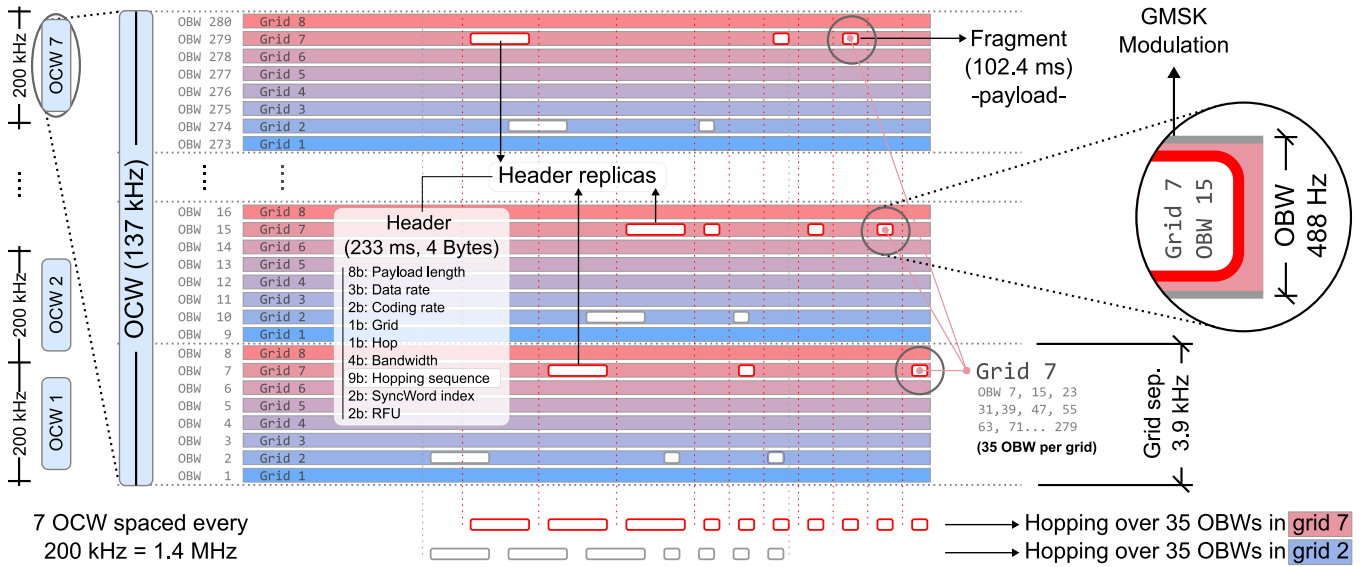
200 kHz
OCW 7
⋮
200 kHz
OCW 2
200 kHz
OCW 1
200 kHz

OCW (137 kHz)

OBW 280 Grid 8
OBW 279 Grid 7
OBW 278 Grid 6
OBW 277 Grid 5
OBW 276 Grid 4
OBW 275 Grid 3
OBW 274 Grid 2
OBW 273 Grid 1

OBW 16 Grid 8
OBW 15 Grid 7
OBW 14 Grid 6
OBW 13 Grid 5
OBW 12 Grid 4
OBW 11 Grid 3
OBW 10 Grid 2
OBW 9 Grid 1
OBW 8 Grid 8
OBW 7 Grid 7
OBW 6 Grid 6
OBW 5 Grid 5
OBW 4 Grid 4
OBW 3 Grid 3
OBW 2 Grid 2
OBW 1 Grid 1

Fragment (102.4 ms) -payload-

Header replicas

Header (233 ms, 4 Bytes)
8b: Payload length
3b: Data rate
2b: Coding rate
1b: Grid
1b: Hop
4b: Bandwidth
9b: Hopping sequence
2b: SyncWord index
2b: RFU

GMSK Modulation

Grid 7 OBW 15

OBW 488 Hz

Grid 7
OBW 7, 15, 23
31,39, 47, 55
63, 71... 279
(35 OBW per grid)

Grid sep. 3.9 kHz

7 OCW spaced every 200 kHz = 1.4 MHz

Hopping over 35 OBWs in grid 7
Hopping over 35 OBWs in grid 2